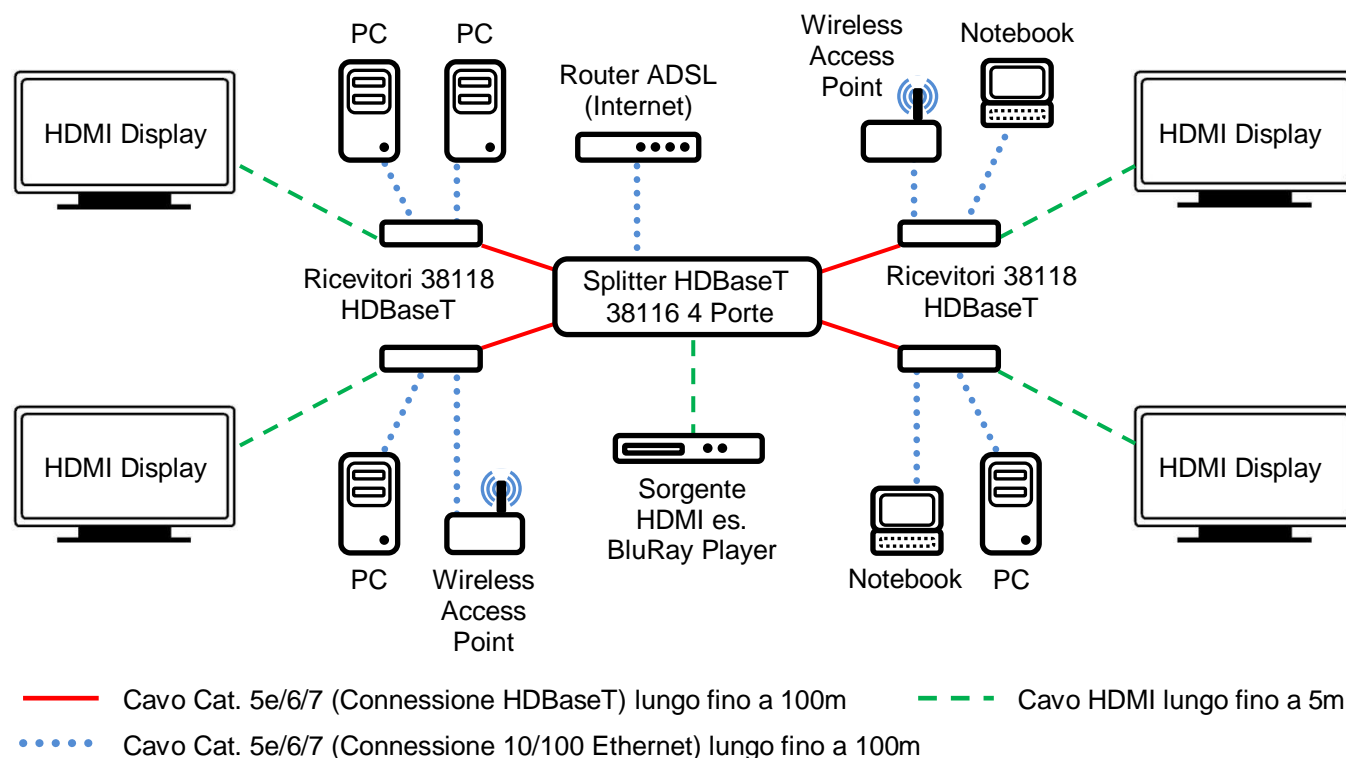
PC PC

Router ADSL (Internet)

Wireless Access Point

Notebook

HDMI Display

HDMI Display

Ricevitori 38118 HDBaseT

Splitter HDBaseT 38116 4 Porte

Ricevitori 38118 HDBaseT

HDMI Display

HDMI Display

Sorgente HDMI es. BluRay Player

PC

Wireless Access Point

Notebook

PC

Cavo Cat. 5e/6/7 (Connessione HDBaseT) lungo fino a 100m

Cavo HDMI lungo fino a 5m

Cavo Cat. 5e/6/7 (Connessione 10/100 Ethernet) lungo fino a 100m